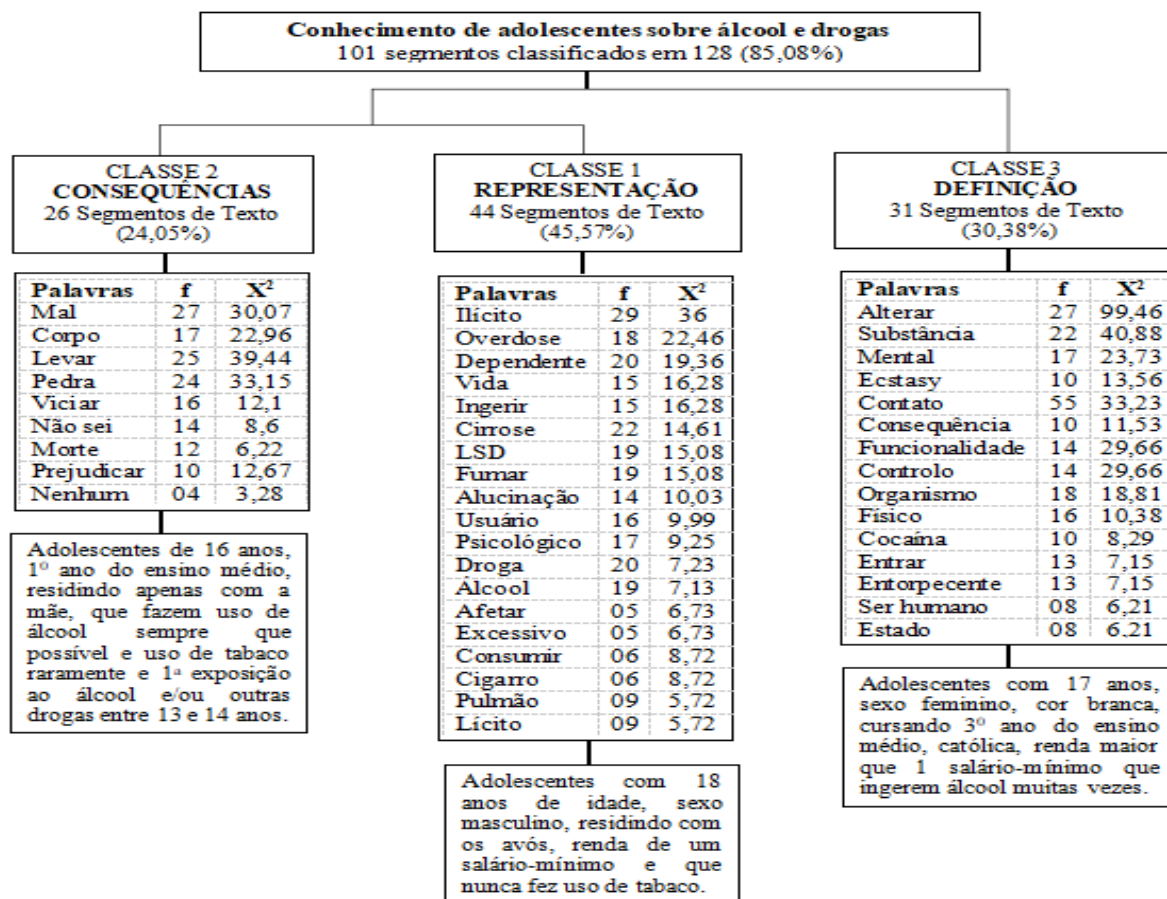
Conhecimento de adolescentes sobre álcool e drogas
101 segmentos classificados em 128 (85,08%)

CLASSE 2
CONSEQUÊNCIAS
26 Segmentos de Texto
(24,05%)

| Palavras | f | $X^2$ |
|---|---|---|
| Mal | 27 | 30,07 |
| Corpo | 17 | 22,96 |
| Levar | 25 | 39,44 |
| Pedra | 24 | 33,15 |
| Viciar | 16 | 12,1 |
| Não sei | 14 | 8,6 |
| Morte | 12 | 6,22 |
| Prejudicar | 10 | 12,67 |
| Nenhum | 04 | 3,28 |

Adolescentes de 16 anos, 1º ano do ensino médio, residindo apenas com a mãe, que fazem uso de álcool sempre que possível e uso de tabaco raramente e 1ª exposição ao álcool e/ou outras drogas entre 13 e 14 anos.

CLASSE 1
REPRESENTAÇÃO
44 Segmentos de Texto
(45,57%)

| Palavras | f | $X^2$ |
|---|---|---|
| Ilícito | 29 | 36 |
| Overdose | 18 | 22,46 |
| Dependente | 20 | 19,36 |
| Vida | 15 | 16,28 |
| Ingerir | 15 | 16,28 |
| Cirrose | 22 | 14,61 |
| LSD | 19 | 15,08 |
| Fumar | 19 | 15,08 |
| Alucinação | 14 | 10,03 |
| Usuário | 16 | 9,99 |
| Psicológico | 17 | 9,25 |
| Droga | 20 | 7,23 |
| Álcool | 19 | 7,13 |
| Afetar | 05 | 6,73 |
| Excessivo | 05 | 6,73 |
| Consumir | 06 | 8,72 |
| Cigarro | 06 | 8,72 |
| Pulmão | 09 | 5,72 |
| Lícito | 09 | 5,72 |

Adolescentes com 18 anos de idade, sexo masculino, residindo com os avós, renda de um salário-mínimo e que nunca fez uso de tabaco.

CLASSE 3
DEFINIÇÃO
31 Segmentos de Texto
(30,38%)

| Palavras | f | $X^2$ |
|---|---|---|
| Alterar | 27 | 99,46 |
| Substância | 22 | 40,88 |
| Mental | 17 | 23,73 |
| Ecstasy | 10 | 13,56 |
| Contato | 55 | 33,23 |
| Consequência | 10 | 11,53 |
| Funcionalidade | 14 | 29,66 |
| Controlo | 14 | 29,66 |
| Organismo | 18 | 18,81 |
| Físico | 16 | 10,38 |
| Cocaína | 10 | 8,29 |
| Entrar | 13 | 7,15 |
| Entorpecente | 13 | 7,15 |
| Ser humano | 08 | 6,21 |
| Estado | 08 | 6,21 |

Adolescentes com 17 anos, sexo feminino, cor branca, cursando 3º ano do ensino médio, católica, renda maior que 1 salário-mínimo que ingerem álcool muitas vezes.